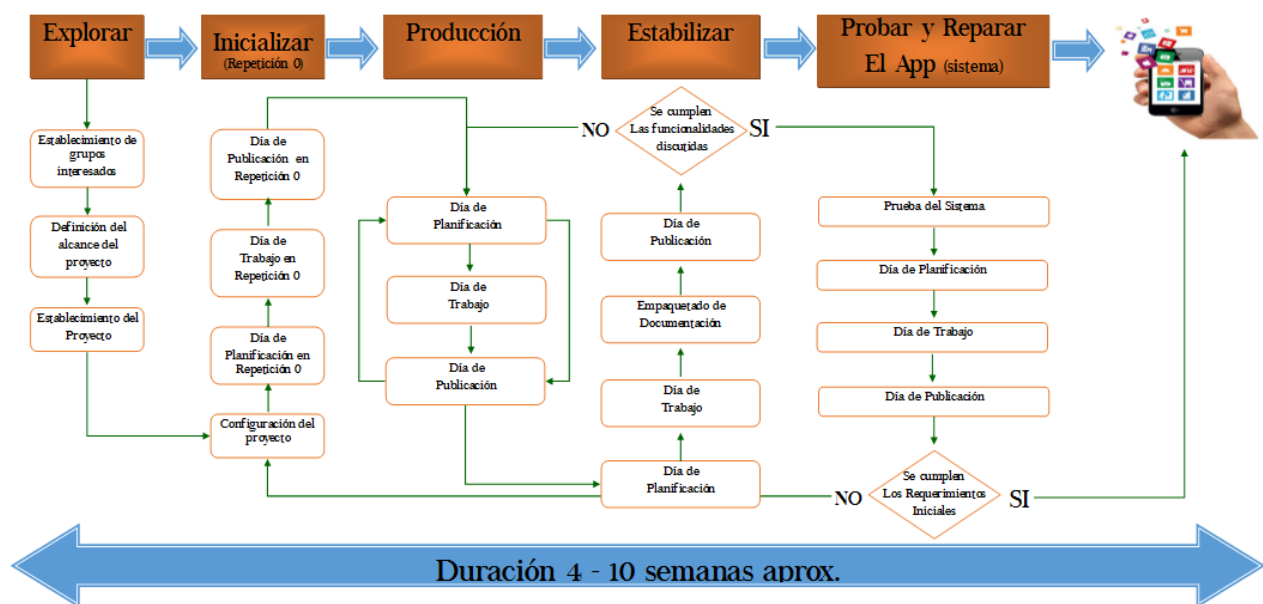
Explorar

Inicializar
(Repetición 0)

Producción

Estabilizar

Probar y Reparar
El App (sistema)

Establecimiento de grupos interesados

Definición del alcance del proyecto

Establecimiento del Proyecto

Día de Publicación en Repetición 0

Día de Trabajo en Repetición 0

Día de Planificación en Repetición 0

Configuración del proyecto

Día de Planificación

Día de Trabajo

Día de Publicación

NO

Se cumplen Las funcionalidades discutidas

SI

Día de Publicación

Empaquetado de Documentación

Día de Trabajo

Día de Planificación

Prueba del Sistema

Día de Planificación

Día de Trabajo

Día de Publicación

NO

Se cumplen Los Requerimientos Iniciales

SI

Duración 4 - 10 semanas aprox.